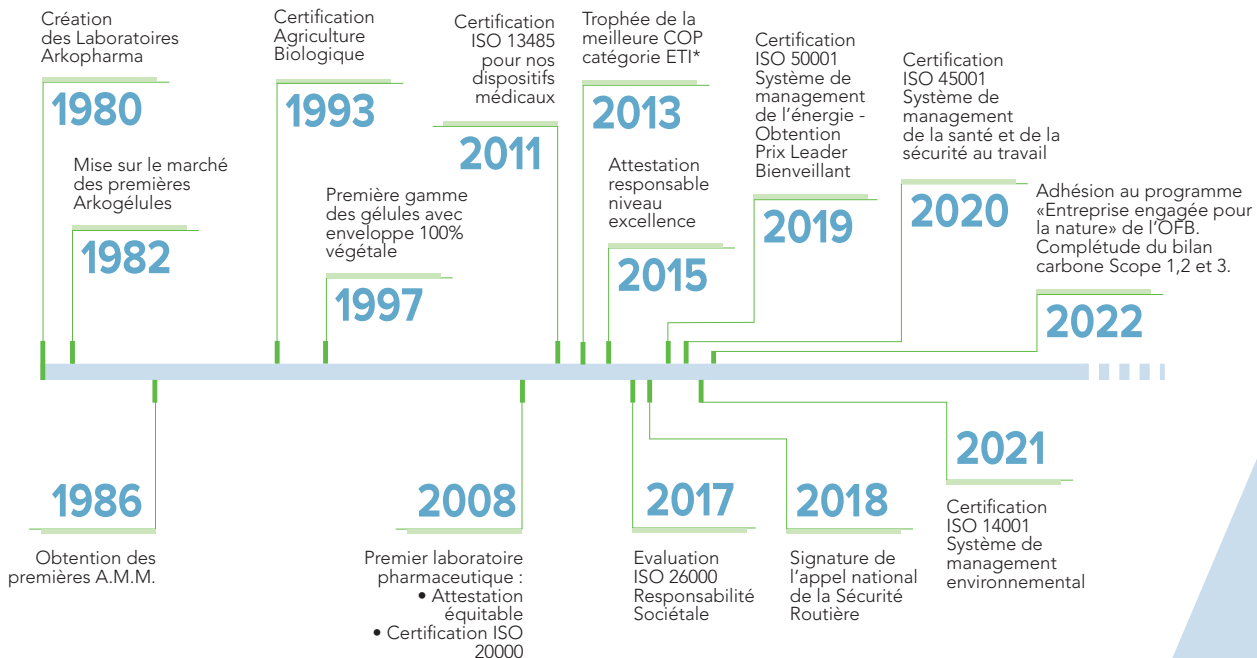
Création des Laboratoires Arkopharma

1980

Mise sur le marché des premières Arkogélules

1982

Certification Agriculture Biologique

1993

Première gamme des gélules avec enveloppe 100% végétale

1997

Certification ISO 13485 pour nos dispositifs médicaux

2011

Trophée de la meilleure COP catégorie ETI*

2013

Attestation responsable niveau excellence

2015

Certification ISO 50001 Système de management de l'énergie - Obtention Prix Leader Bienveillant

2019

Certification ISO 45001 Système de management de la santé et de la sécurité au travail

2020

Adhésion au programme «Entreprise engagée pour la nature» de l'OFB. Complétude du bilan carbone Scope 1,2 et 3.

2022

1986

Obtention des premières A.M.M.

2008

Premier laboratoire pharmaceutique :
• Attestation équitable
• Certification ISO 20000

2017

Evaluation ISO 26000 Responsabilité Sociétale

2018

Signature de l'appel national de la Sécurité Routière

2021

Certification ISO 14001 Système de management environnemental